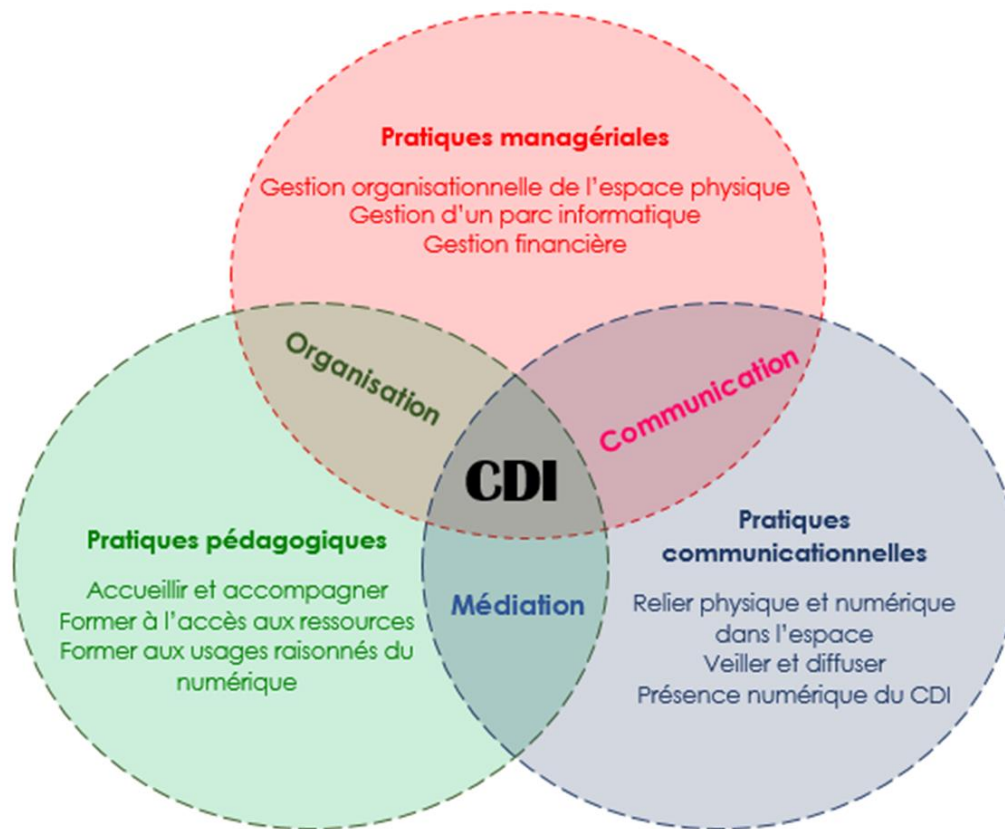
Pratiques managériales

Gestion organisationnelle de l'espace physique
Gestion d'un parc informatique
Gestion financière

Organisation

Communication

CDI

Pratiques pédagogiques

Accueillir et accompagner
Former à l'accès aux ressources
Former aux usages raisonnés du numérique

Médiation

Pratiques communicationnelles

Relier physique et numérique dans l'espace
Veiller et diffuser
Présence numérique du CDI